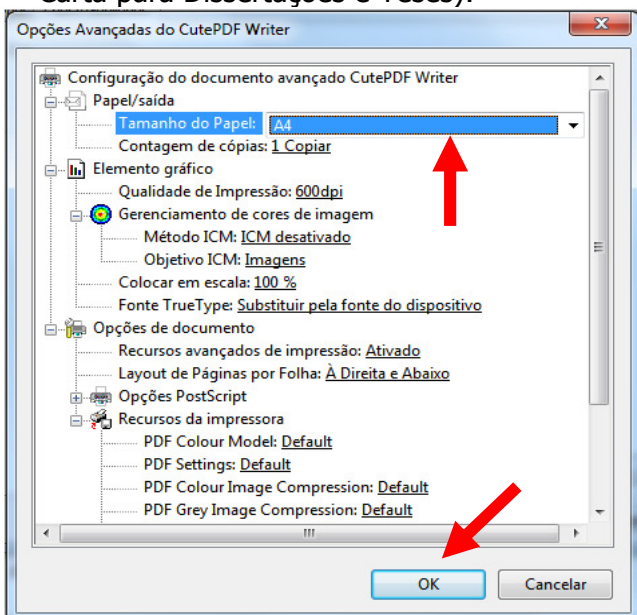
Carta para Dissertações e Teses).

Opções Avançadas do CutePDF Writer

Configuração do documento avançado CutePDF Writer
Papel/saída
Tamanho do Papel: A4
Contagem de cópias: 1 Copiar
Elemento gráfico
Qualidade de Impressão: 600dpi
Gerenciamento de cores de imagem
Método ICM: ICM desativado
Objetivo ICM: Imagens
Colocar em escala: 100 %
Fonte TrueType: Substituir pela fonte do dispositivo
Opções de documento
Recursos avançados de impressão: Ativado
Layout de Páginas por Folha: À Direita e Abaixo
Opções PostScript
Recursos da impressora
PDF Colour Model: Default
PDF Settings: Default
PDF Colour Image Compression: Default
PDF Grey Image Compression: Default

OK
Cancelar